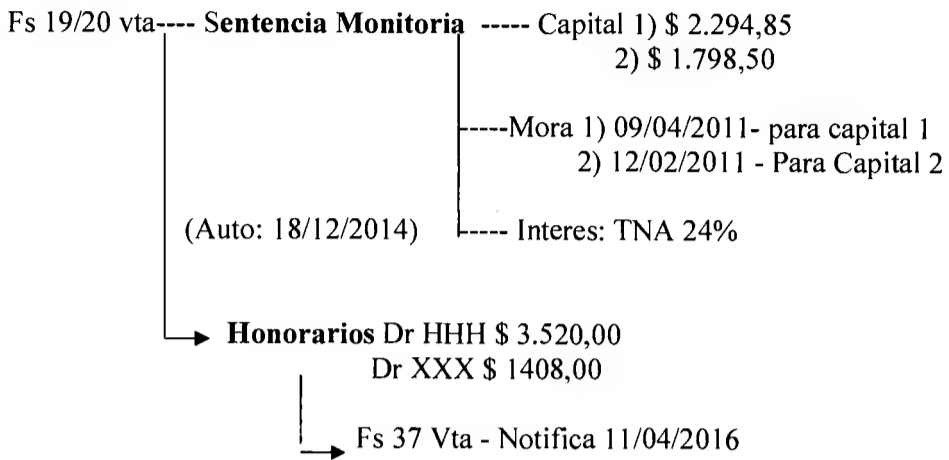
Fs 19/20 vta---- **Sentencia Monitoria** ----- Capital 1) \$ 2.294,85
2) \$ 1.798,50

----Mora 1) 09/04/2011- para capital 1
2) 12/02/2011 - Para Capital 2

(Auto: 18/12/2014) ---- Interes: TNA 24%

**Honorarios** Dr HHH \$ 3.520,00
Dr XXX \$ 1408,00

Fs 37 Vta - Notifica 11/04/2016